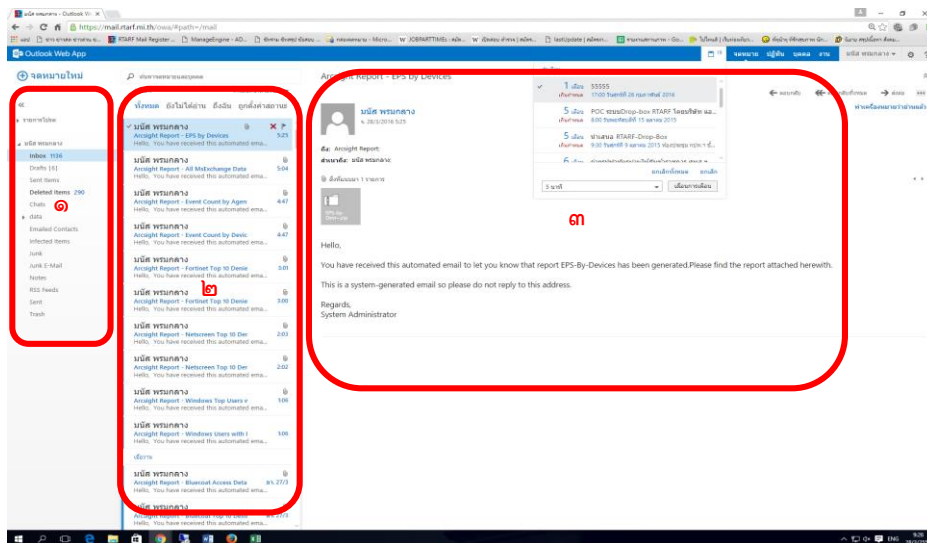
มนัส พรมกลาง - Outlook W ×

https://mail.rtarf.mi.th/owa/#path=/mail

Outlook Web App

จดหมายใหม่

ค้นหาจดหมายและบุคคล

Arcsight Report - EPS by Devices

ทั้งหมด ยังไม่ได้อ่าน ถึงฉัน ถูกตั้งค่าสถานะ

รายการโปรด

มนัส พรมกลาง

Inbox 1136

Drafts [6]

Sent Items

Deleted Items 290

Chats

data

Emailed Contacts

Infected Items

Junk

Junk E-Mail

Notes

RSS Feeds

Sent

Trash

๑

มนัส พรมกลาง
Arcsight Report - EPS by Devices 5:25
Hello, You have received this automated ema...

มนัส พรมกลาง
Arcsight Report - All MsExchange Data 5:04
Hello, You have received this automated ema...

มนัส พรมกลาง
Arcsight Report - Event Count by Agen 4:47
Hello, You have received this automated ema...

มนัส พรมกลาง
Arcsight Report - Event Count by Devic 4:47
Hello, You have received this automated ema...

มนัส พรมกลาง
Arcsight Report - Fortinet Top 10 Denie 3:01
Hello, You have received this automated ema...

มนัส พรมกลาง
Arcsight Report - Fortinet Top 10 Denie 3:00
Hello, You have received this automated ema...

๒

มนัส พรมกลาง
Arcsight Report - Netscreen Top 10 Der 2:03
Hello, You have received this automated ema...

มนัส พรมกลาง
Arcsight Report - Netscreen Top 10 Der 2:02
Hello, You have received this automated ema...

มนัส พรมกลาง
Arcsight Report - Windows Top Users v 1:06
Hello, You have received this automated ema...

มนัส พรมกลาง
Arcsight Report - Windows Users with I 1:06
Hello, You have received this automated ema...

เมื่อวาน

มนัส พรมกลาง
Arcsight Report - Bluecoat Access Data อา. 27/3
Hello, You have received this automated ema...

มนัส พรมกลาง

มนัส พรมกลาง
จ. 28/3/2016 5:25

ถึง: Arcsight Report;
ส่งแล้ว: มนัส พรมกลาง;

สิ่งที่แนบมา 1 รายการ

EPS-By-Devices

Hello,

You have received this automated email to let you know that report EPS-By-Devices has been generated.Please find the report attached herewith.

This is a system-generated email so please do not reply to this address.

Regards,
System Administrator

๓

1 เดือน 55555
17:00 วันศุกร์ที่ 26 กุมภาพันธ์ 2016

5 เดือน POC ระบบDrop-box RTARF โดยบริษัท แอ...
8:00 วันพฤหัสบดีที่ 15 ตุลาคม 2015

5 เดือน ทำเสนอ RTARF-Drop-Box
9:30 วันพฤหัสบดีที่ 8 ตุลาคม 2015

เลื่อนการเตือน
5 นาที

ตอบกลับ

ENG